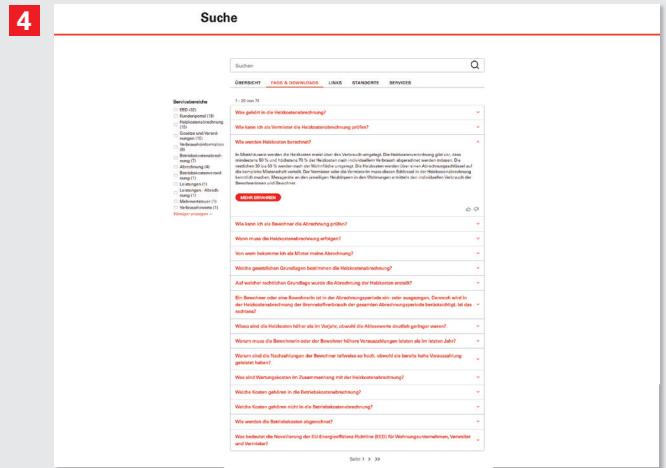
4

Suche

Suchen

ÜBERSICHT FAQS & DOWNLOADS LINKS STANDORTE SERVICES

Servicebereiche
EED (12)
Kundenportal (19)
Heizkostenabrechnung (15)
Gesetze und Verordnungen (15)
Verbrauchsinformation (8)
Betriebskostenabrechnung (7)
Abrechnung (4)
Betriebskostenabrechnung (1)
Leistungen (1)
Leistungen - Abrechnung (1)
Mehrwertsteuer (1)
Verbrauchswerte (1)
Weniger anzeigen

1 - 20 von 74

Was gehört in die Heizkostenabrechnung?

Wie kann ich als Vermieter die Heizkostenabrechnung prüfen?

Wie werden Heizkosten berechnet?

In Mehrfamilienhäusern werden die Heizkosten meist über den Verbrauch umgelegt. Die Heizkostenverordnung gibt vor, dass mindestens 50 % und höchstens 70 % der Heizkosten nach individuellem Verbrauch abgerechnet werden müssen. Die restlichen 30 bis 50 % werden nach der Wohnfläche umgelegt. Die Heizkosten werden über einen Abrechnungsschlüssel auf die kompletten Mieterschaft verteilt. Der Vermieter oder die Vermieterin muss diesen Schlüssel in der Heizkostenabrechnung kenntlich machen. Messgeräte an den jeweiligen Heizkörpern in den Wohnungen ermitteln den individuellen Verbrauch der Bewohnerinnen und Bewohner.

MEHR ERFAHREN

Wie kann ich als Bewohner die Abrechnung prüfen?

Wann muss die Heizkostenabrechnung erfolgen?

Von wem bekomme ich als Mieter meine Abrechnung?

Welche gesetzlichen Grundlagen bestimmen die Heizkostenabrechnung?

Auf welcher rechtlichen Grundlage wurde die Abrechnung der Heizkosten erstellt?

Ein Bewohner oder eine Bewohnerin ist in der Abrechnungsperiode ein- oder ausgezogen. Dennoch wird in der Heizkostenabrechnung der Brennstoffverbrauch der gesamten Abrechnungsperiode berücksichtigt. Ist das rechtens?

Wieso sind die Heizkosten höher als im Vorjahr, obwohl die Ablesewerte deutlich geringer waren?

Warum muss die Bewohnerin oder der Bewohner höhere Vorauszahlungen leisten als im letzten Jahr?

Warum sind die Nachzahlungen der Bewohner teilweise so hoch, obwohl sie bereits hohe Vorauszahlung geleistet haben?

Was sind Wartungskosten im Zusammenhang mit der Heizkostenabrechnung?

Welche Kosten gehören in die Betriebskostenabrechnung?

Welche Kosten gehören nicht in die Betriebskostenabrechnung?

Wie werden die Betriebskosten abgerechnet?

Was bedeutet die Novellierung der EU-Energieeffizienz-Richtlinie (EED) für Wohnungsunternehmen, Verwalter und Vermieter?

Seite 1 > >>